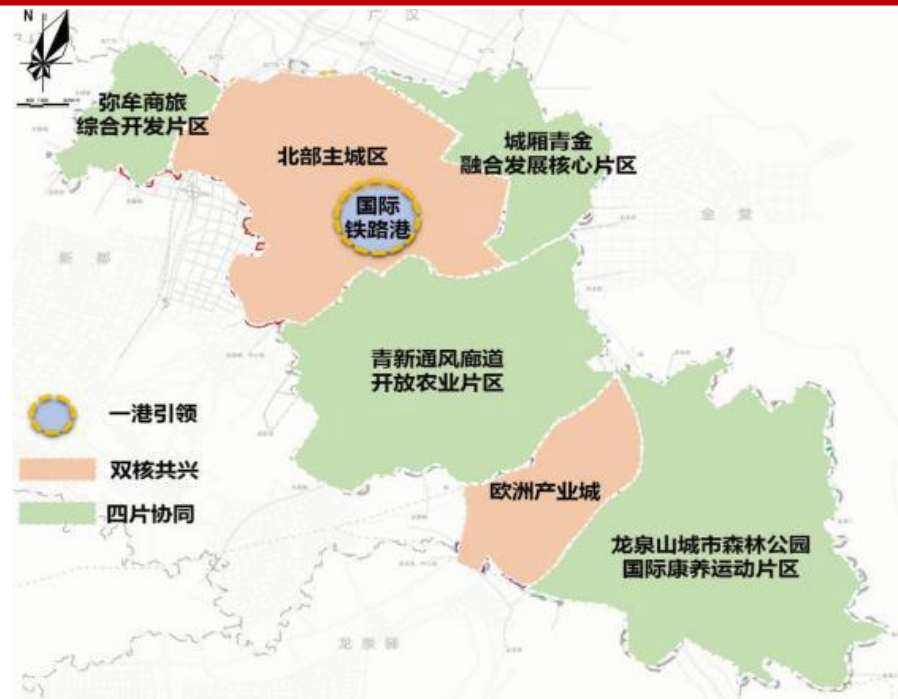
N

广 汉

弥牟商旅综合开发片区

北部主城区

城厢青金融合发展核心片区

国际铁路港

金 堂

新 都

青新通风廊道开放农业片区

一港引领

双核共兴

四片协同

欧洲产业城

龙泉山城市森林公园国际康养运动片区

龙 泉 驿